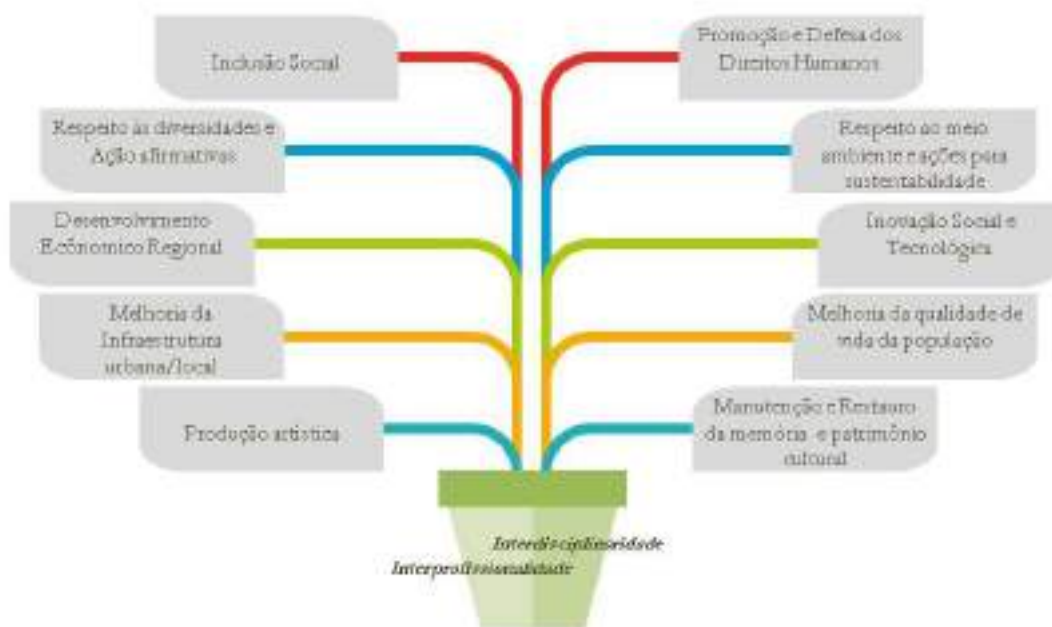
Inclusão Social

Promoção e Defesa dos Direitos Humanos

Respeito às diversidades e Ação afirmativas

Respeito ao meio ambiente e ações para sustentabilidade

Desenvolvimento Econômico Regional

Inovação Social e Tecnológica

Melhoria da Infraestrutura urbana/local

Melhoria da qualidade de vida da população

Produção artística

Manutenção e Restauro da memória e patrimônio cultural

Interdisciplinaridade

Interprofissionalidade